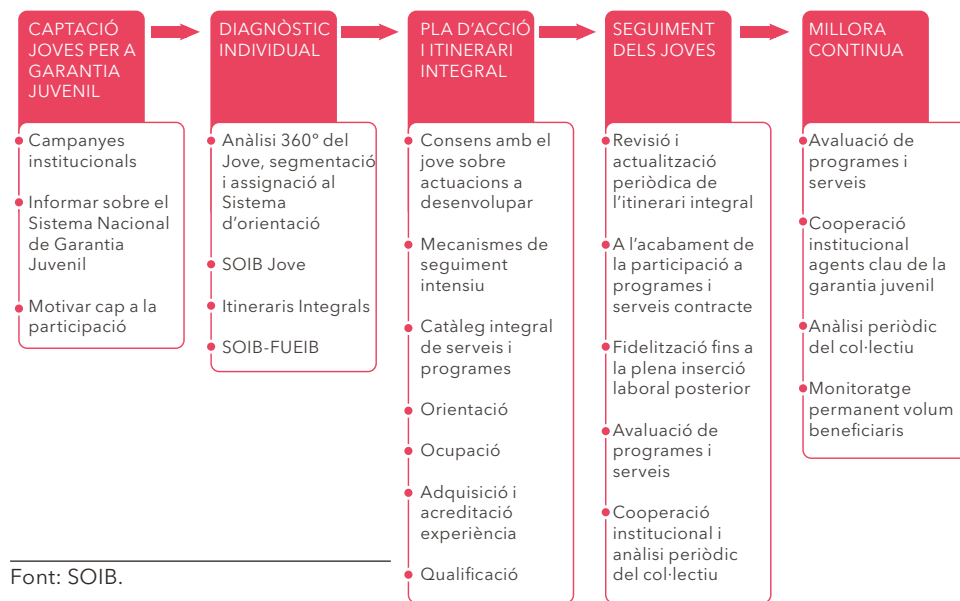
CAPTACIÓ JOVES PER A GARANTIA JUVENIL

Campanyes institucionals

Informar sobre el Sistema Nacional de Garantia Juvenil

Motivar cap a la participació

DIAGNÒSTIC INDIVIDUAL

Anàlisi 360° del Jove, segmentació i assignació al Sistema d'orientació

SOIB Jove

Itineraris Integrals

SOIB-FUEIB

PLA D'ACCIÓ I ITINERARI INTEGRAL

Consens amb el jove sobre actuacions a desenvolupar

Mecanismes de seguiment intensiu

Catàleg integral de serveis i programes

Orientació

Ocupació

Adquisició i acreditació experiència

Qualificació

SEGUIMENT DELS JOVES

Revisió i actualització periòdica de l'itinerari integral

A l'acabament de la participació a programes i serveis contracte

Fidelització fins a la plena inserció laboral posterior

Avaluació de programes i serveis

Cooperació institucional i anàlisi periòdic del col·lectiu

MILLORA CONTINUA

Avaluació de programes i serveis

Cooperació institucional agents clau de la garantia juvenil

Anàlisi periòdic del col·lectiu

Monitoratge permanent volum beneficiaris

Font: SOIB.